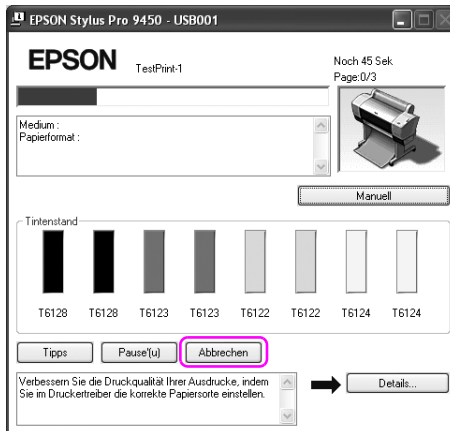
EPSON Stylus Pro 9450 - USB001

EPSON TestPrint-1

Noch 45 Sek
Page:0/3

Medium :
Papierformat :

Manuell

Tintenstand

T6128 T6128 T6123 T6123 T6122 T6122 T6124 T6124

Tipps Pause(u) Abbrechen

Verbessern Sie die Druckqualität Ihrer Ausdrucke, indem Sie im Druckertreiber die korrekte Papiersorte einstellen.

Details...